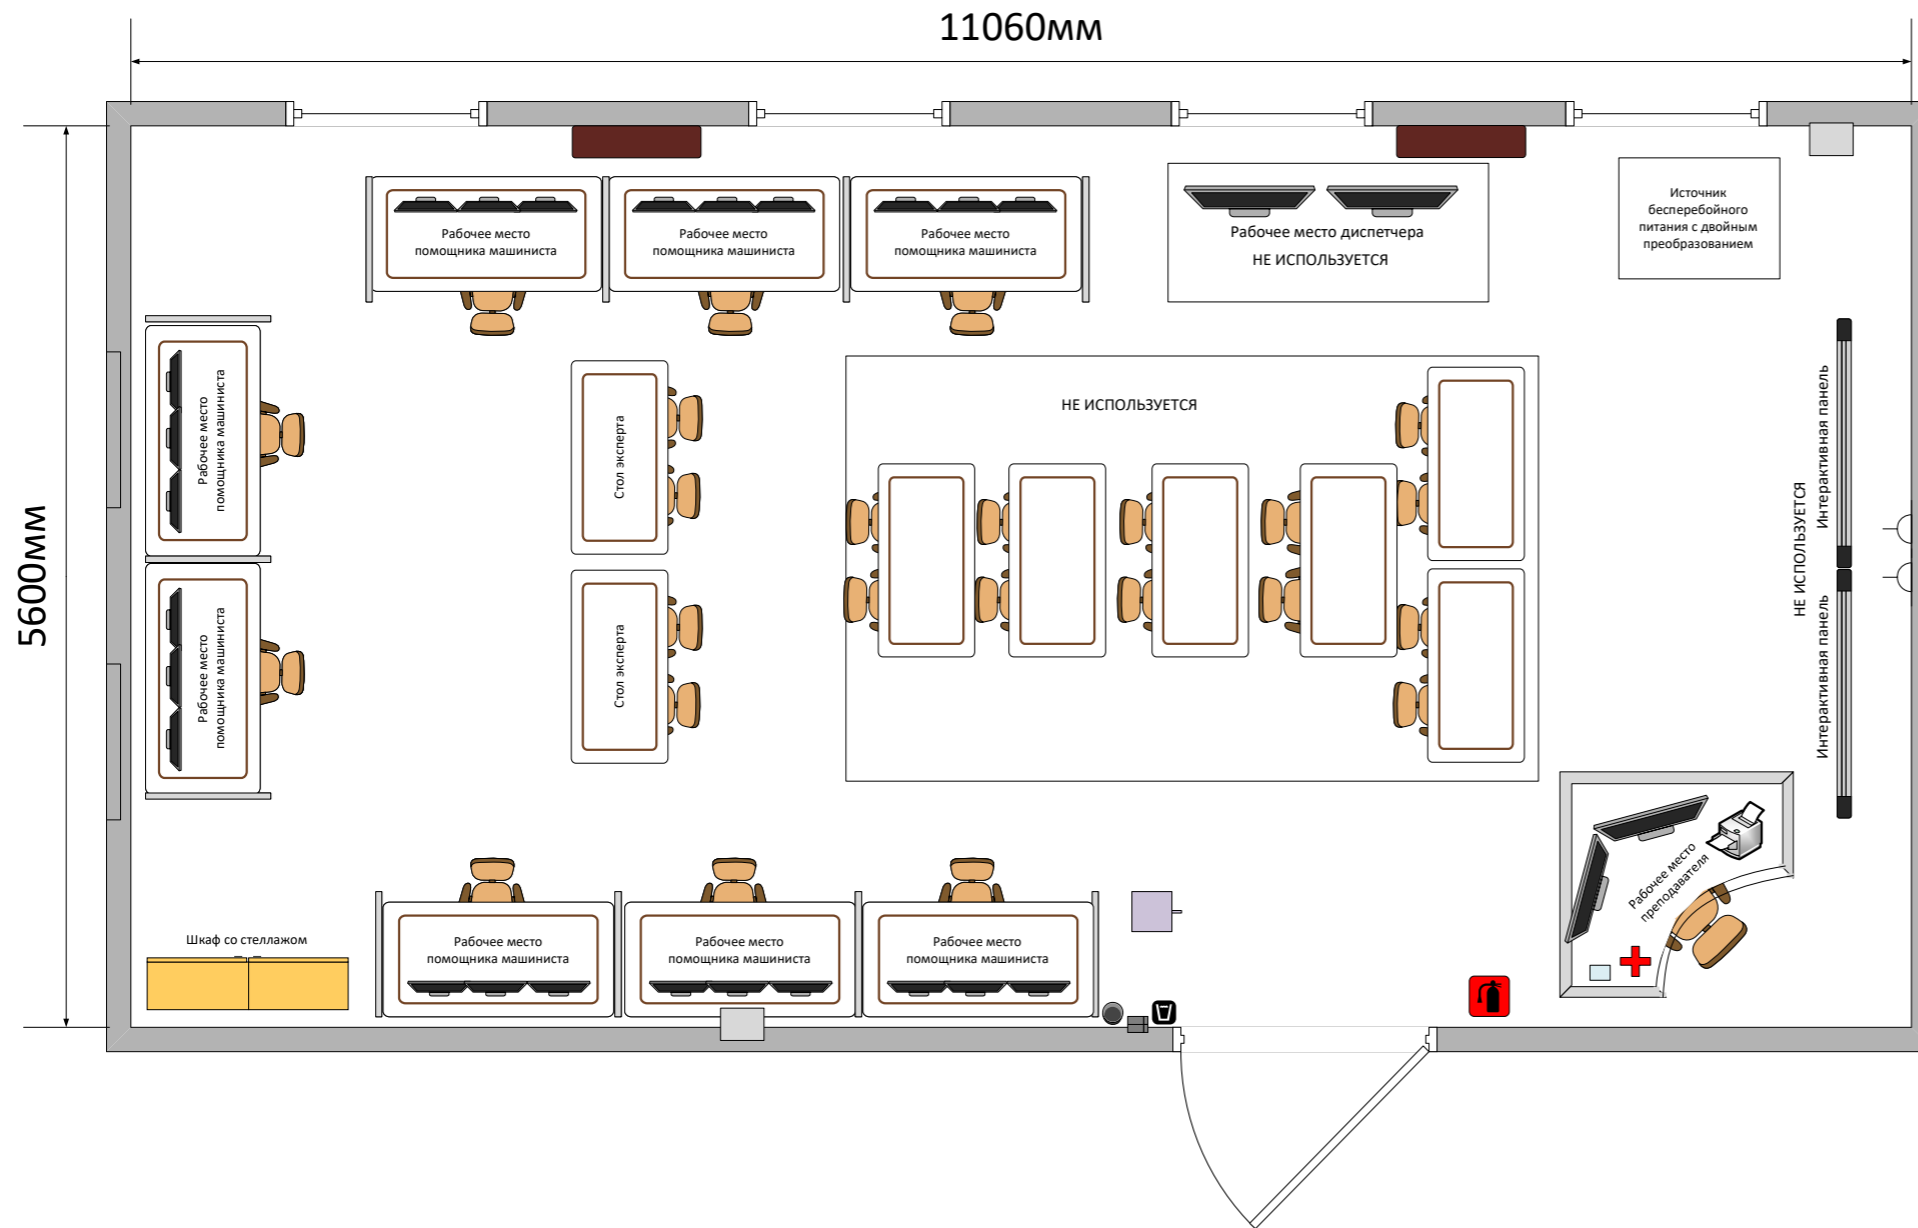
11060мм

5600мм

Рабочее место помощника машиниста

Рабочее место помощника машиниста

Рабочее место помощника машиниста

Рабочее место диспетчера
НЕ ИСПОЛЬЗУЕТСЯ

Источник бесперебойного питания с двойным преобразованием

Рабочее место помощника машиниста

Рабочее место помощника машиниста

Стол эксперта

Стол эксперта

НЕ ИСПОЛЬЗУЕТСЯ

Интерактивная панель
НЕ ИСПОЛЬЗУЕТСЯ
Интерактивная панель

Рабочее место преподавателя

Шкаф со стеллажом

Рабочее место помощника машиниста

Рабочее место помощника машиниста

Рабочее место помощника машиниста